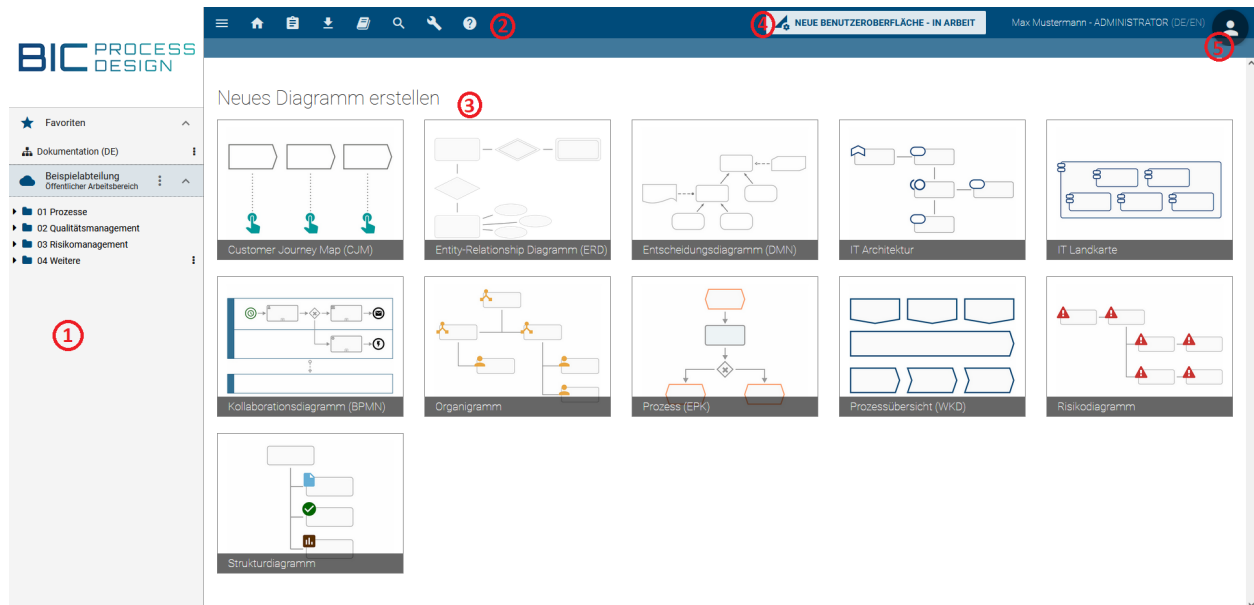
BIC PROCESS DESIGN

2

4 NEUE BENUTZEROBERFLÄCHE - IN ARBEIT

Max Mustermann - ADMINISTRATOR (DE/EN)

5

Favoriten

Dokumentation (DE)

Beispielabteilung
Öffentlicher Arbeitsbereich

01 Prozesse
02 Qualitätsmanagement
03 Risikomanagement
04 Weitere

1

Neues Diagramm erstellen 3

Customer Journey Map (CJM)

Entity-Relationship Diagramm (ERD)

Entscheidungsdiagramm (DMN)

IT Architektur

IT Landkarte

Kollaborationsdiagramm (BPMN)

Organigramm

Prozess (EPK)

Prozessübersicht (WKD)

Risikodiagramm

Strukturdiagramm